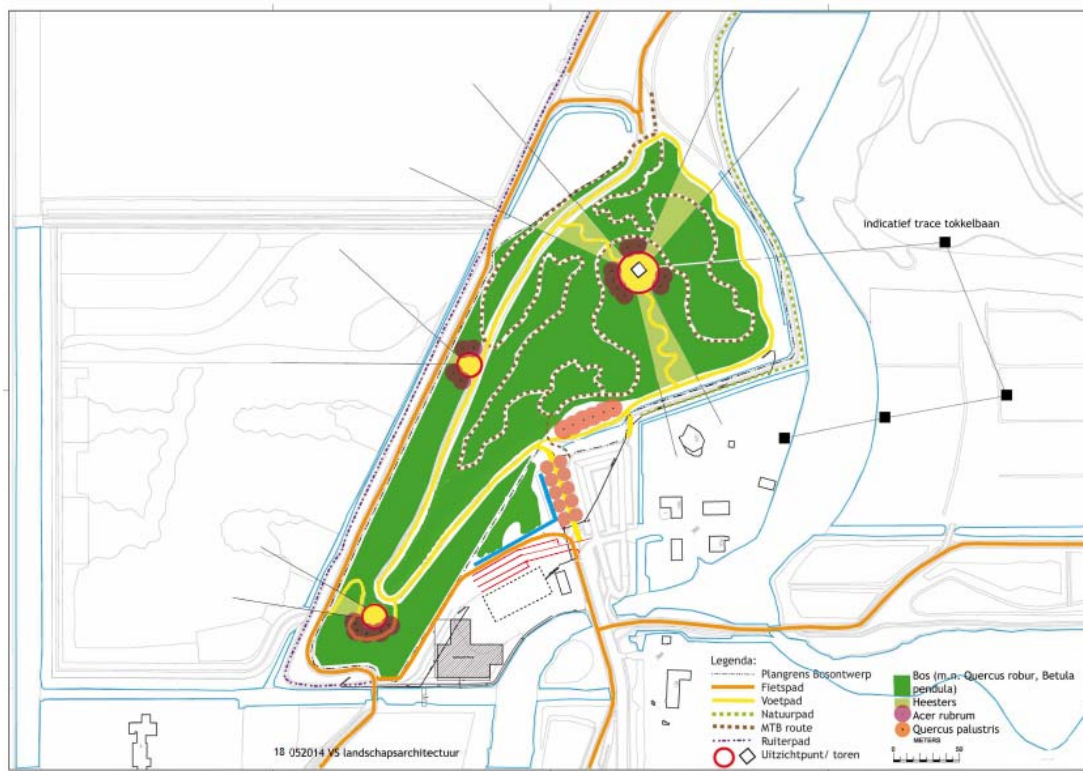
indicatief trace tokkelbaan

Legenda:
Plangrens Bosontwerp
Fietspad
Voetpad
Natuurpad
MTB route
Ruiterpad
Uitzichtpunt/ toren

Bos (m.n. Quercus robur, Betula pendula)
Heesters
Acer rubrum
Quercus palustris
METERS
0 50

18 052014 VS landschapsarchitectuur